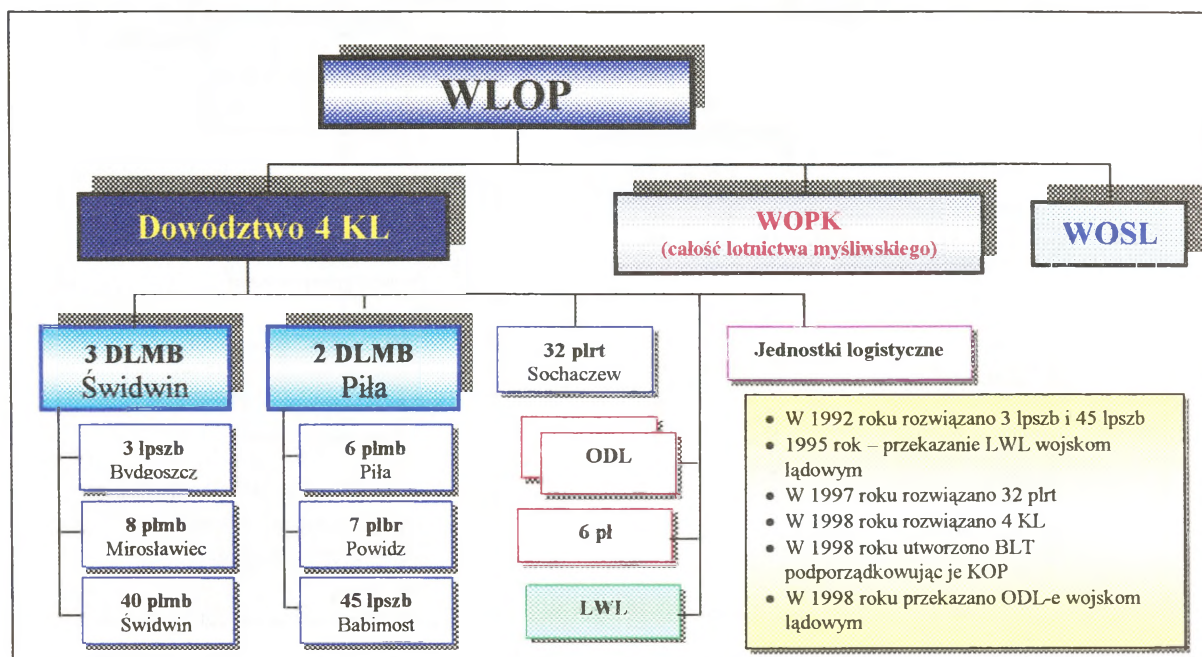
WLOP

Dowództwo 4 KL

WOPK
(całość lotnictwa myśliwskiego)

WOSL

3 DLMB
Świdwin

2 DLMB
Piła

32 plrt
Sochaczew

Jednostki logistyczne

3 lpszb
Bydgoszcz

8 plmb
Mirosławiec

40 plmb
Świdwin

6 plmb
Piła

7 plbr
Powidz

45 lpszb
Babimost

ODL

6 pł

LWL

• W 1992 roku rozwiązano 3 lpszb i 45 lpszb
• 1995 rok – przekazanie LWL wojskom lądowym
• W 1997 roku rozwiązano 32 plrt
• W 1998 roku rozwiązano 4 KL
• W 1998 roku utworzono BLT podporządkowując je KOP
• W 1998 roku przekazano ODL-e wojskom lądowym